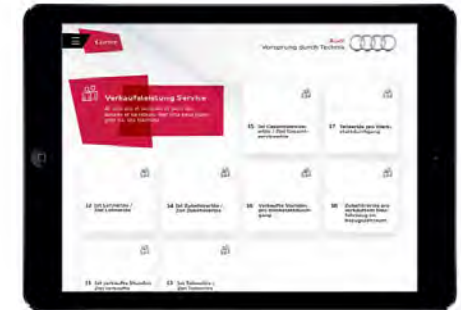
Cockpit

Audi
Vorsprung durch Technik

Verkaufsleistung Service
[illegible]

15 Ist Gesamtservice-erlös / Ziel Gesamt-serviceerlös

17 Teileerlös pro Werk-stattdurchgang

14 Ist Lohnerlös / Ziel Lohnerlös

16 Ist Zubehörerlös / Ziel Zubehörerlös

18 Verkaufte Stunden pro Werkstattdurchgang

19 Zubehörerlös pro verkauftem Neu-fahrzeug im Bezugszeitraum

11 Ist verkaufte Stunden / Ziel verkaufte Stunden

13 Ist Teileerlös / Ziel Teileerlös